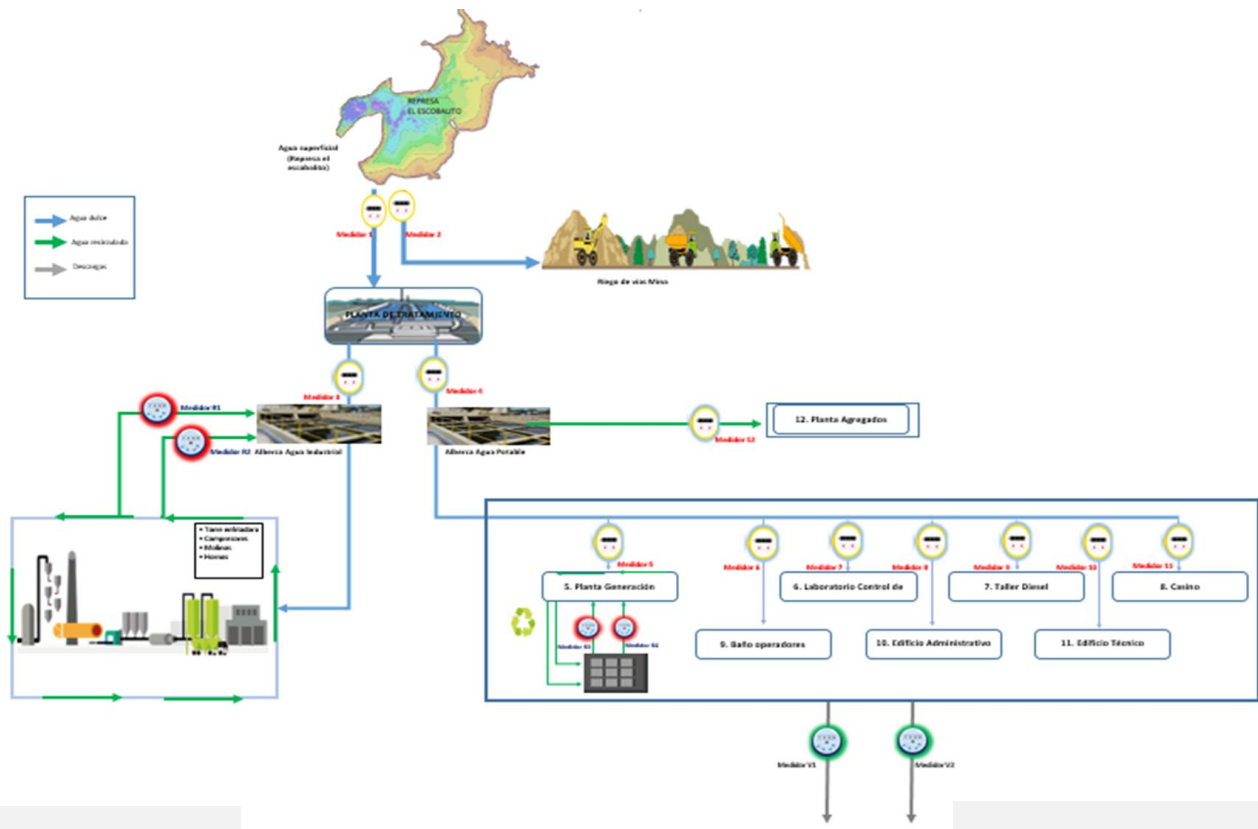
REPRESA EL ESCOBALITO

Agua superficial (Represa el escobalito)

Agua dulce
Agua recirculada
Descargas

Medidor 1
Medidor 2

Riego de vías Mina

PLANTA DE TRATAMIENTO

Medidor 3
Medidor 4

Medidor R1
Medidor R2
Alberca Agua Industrial

Alberca Agua Potable

Medidor 12
12. Planta Agregados

• Torre enfriadora
• Compresores
• Molinos
• Hornos

Medidor 5
5. Planta Generación
Medidor 6
Medidor 7
6. Laboratorio Control de
Medidor 8
Medidor 9
7. Taller Diesel
Medidor 10
Medidor 11
8. Casino
Medidor G1
Medidor G2
9. Baño operadores
10. Edificio Administrativo
11. Edificio Técnico

Medidor V1
Medidor V2